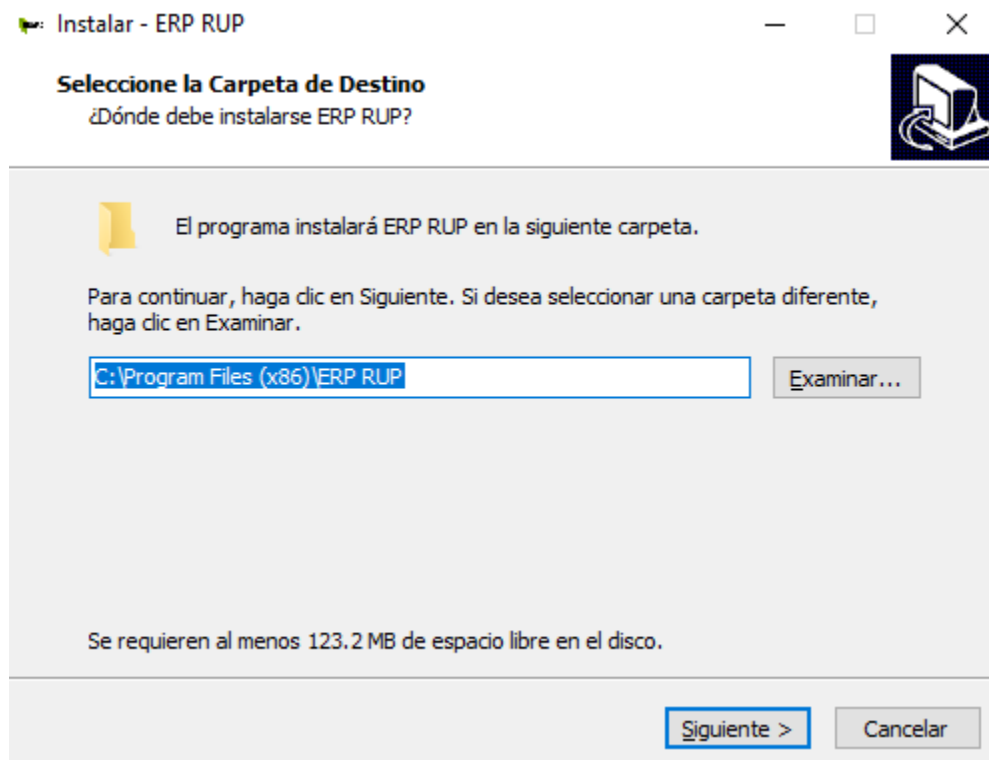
Instalar - ERP RUP

Seleccione la Carpeta de Destino
¿Dónde debe instalarse ERP RUP?

El programa instalará ERP RUP en la siguiente carpeta.

Para continuar, haga clic en Siguiente. Si desea seleccionar una carpeta diferente, haga clic en Examinar.

C:\Program Files (x86)\ERP RUP

Examinar...

Se requieren al menos 123.2 MB de espacio libre en el disco.

Siguiente >

Cancelar